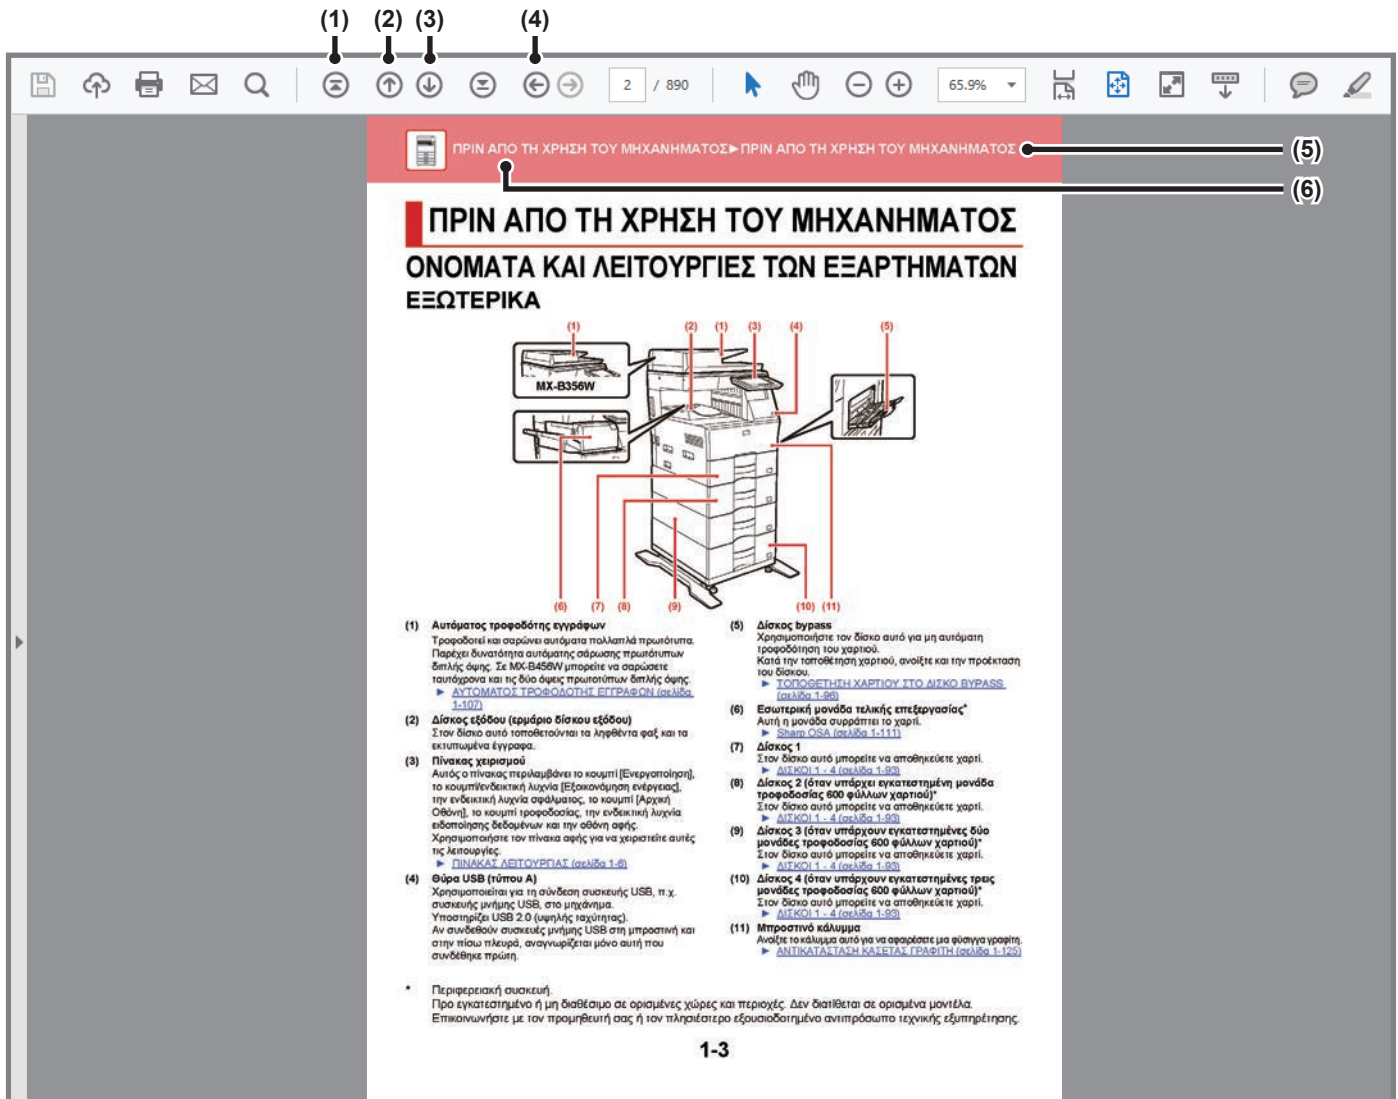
(1) (2) (3) (4)

2 / 890

65.9%

ΠΡΙΝ ΑΠΟ ΤΗ ΧΡΗΣΗ ΤΟΥ ΜΗΧΑΝΗΜΑΤΟΣ►ΠΡΙΝ ΑΠΟ ΤΗ ΧΡΗΣΗ ΤΟΥ ΜΗΧΑΝΗΜΑΤΟΣ

(5)

(6)

ΠΡΙΝ ΑΠΟ ΤΗ ΧΡΗΣΗ ΤΟΥ ΜΗΧΑΝΗΜΑΤΟΣ

ΟΝΟΜΑΤΑ ΚΑΙ ΛΕΙΤΟΥΡΓΙΕΣ ΤΩΝ ΕΞΑΡΤΗΜΑΤΩΝ

ΕΞΩΤΕΡΙΚΑ

(1) (2) (1) (3) (4) (5)

MX-B356W

(6) (7) (8) (9) (10) (11)

(1) Αυτόματος τροφοδότης εγγράφων
Τροφοδοτεί και σαρώνει αυτόματα πολλαπλά πρωτότυπα. Παρέχει δυνατότητα αυτόματης σάρωσης πρωτότυπων διπλής όψης. Σε MX-B456W μπορείτε να σαρώσετε ταυτόχρονα και τις δύο όψεις πρωτοτύπων διπλής όψης.
► ΑΥΤΟΜΑΤΟΣ ΤΡΟΦΟΔΟΤΗΣ ΕΓΓΡΑΦΩΝ (σελίδα 1-107)

(2) Δίσκος εξόδου (ερμάριο δίσκου εξόδου)
Στον δίσκο αυτό τοποθετούνται τα ληφθέντα φαξ και τα εκτυπωμένα έγγραφα.

(3) Πίνακας χειρισμού
Αυτός ο πίνακας περιλαμβάνει το κουμπί [Ενεργοποίηση], το κουμπί/ενδεικτική λυχνία [Εξοικονόμηση ενέργειας], την ενδεικτική λυχνία σφάλματος, το κουμπί [Αρχική Οθόνη], το κουμπί τροφοδοσίας, την ενδεικτική λυχνία ειδοποίησης δεδομένων και την οθόνη αφής.
Χρησιμοποιήστε τον πίνακα αφής για να χειριστείτε αυτές τις λειτουργίες.
► ΠΙΝΑΚΑΣ ΛΕΙΤΟΥΡΓΙΑΣ (σελίδα 1-6)

(4) Θύρα USB (τύπου A)
Χρησιμοποιείται για τη σύνδεση συσκευής USB, π.χ. συσκευής μνήμης USB, στο μηχάνημα.
Υποστηρίζει USB 2.0 (υψηλής ταχύτητας).
Αν συνδεθούν συσκευές μνήμης USB στη μπροστινή και στην πίσω πλευρά, αναγνωρίζεται μόνο αυτή που συνδέθηκε πρώτη.

(5) Δίσκος bypass
Χρησιμοποιήστε τον δίσκο αυτό για μη αυτόματη τροφοδότηση του χαρτιού.
Κατά την τοποθέτηση χαρτιού, ανοίξτε και την προέκταση του δίσκου.
► ΤΟΠΟΘΕΤΗΣΗ ΧΑΡΤΙΟΥ ΣΤΟ ΔΙΣΚΟ BYPASS (σελίδα 1-96)

(6) Εσωτερική μονάδα τελικής επεξεργασίας*
Αυτή η μονάδα συρράπτει το χαρτί.
► Sharp OSA (σελίδα 1-111)

(7) Δίσκος 1
Στον δίσκο αυτό μπορείτε να αποθηκεύετε χαρτί.
► ΔΙΣΚΟΙ 1 - 4 (σελίδα 1-93)

(8) Δίσκος 2 (όταν υπάρχει εγκατεστημένη μονάδα τροφοδοσίας 600 φύλλων χαρτιού)*
Στον δίσκο αυτό μπορείτε να αποθηκεύετε χαρτί.
► ΔΙΣΚΟΙ 1 - 4 (σελίδα 1-93)

(9) Δίσκος 3 (όταν υπάρχουν εγκατεστημένες δύο μονάδες τροφοδοσίας 600 φύλλων χαρτιού)*
Στον δίσκο αυτό μπορείτε να αποθηκεύετε χαρτί.
► ΔΙΣΚΟΙ 1 - 4 (σελίδα 1-93)

(10) Δίσκος 4 (όταν υπάρχουν εγκατεστημένες τρεις μονάδες τροφοδοσίας 600 φύλλων χαρτιού)*
Στον δίσκο αυτό μπορείτε να αποθηκεύετε χαρτί.
► ΔΙΣΚΟΙ 1 - 4 (σελίδα 1-93)

(11) Μπροστινό κάλυμμα
Ανοίξτε το κάλυμμα αυτό για να αφαιρέσετε μια φύσιγγα γραφίτη.
► ΑΝΤΙΚΑΤΑΣΤΑΣΗ ΚΑΣΕΤΑΣ ΓΡΑΦΙΤΗ (σελίδα 1-125)

* Περιφερειακή συσκευή.
Προ εγκατεστημένο ή μη διαθέσιμο σε ορισμένες χώρες και περιοχές. Δεν διατίθεται σε ορισμένα μοντέλα.
Επικοινωνήστε με τον προμηθευτή σας ή τον πλησιέστερο εξουσιοδοτημένο αντιπρόσωπο τεχνικής εξυπηρέτησης.

1-3